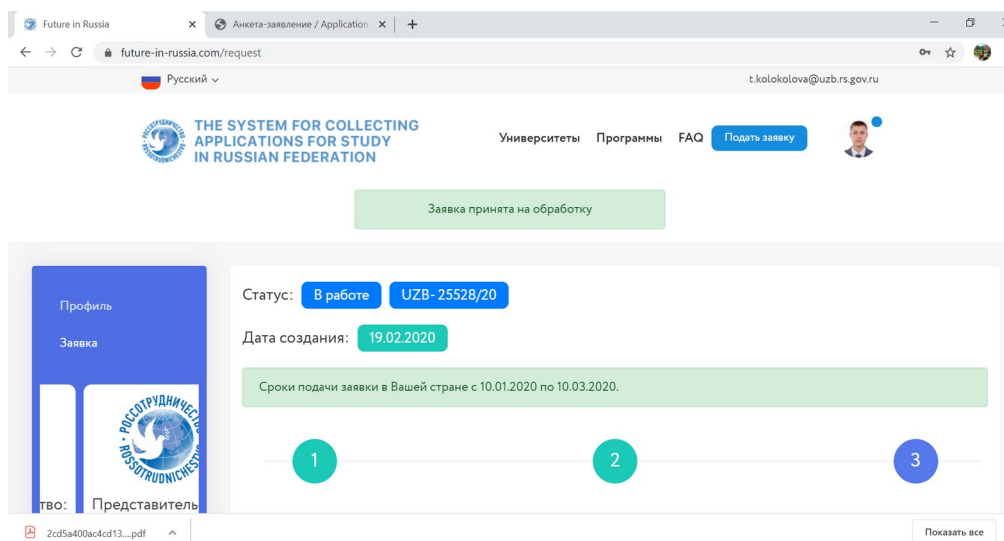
Future in Russia
Анкета-заявление / Application
future-in-russia.com/request
Русский
t.kolokolova@uzb.rs.gov.ru

РОССОТРУДНИЧЕСТВО ROSSOTRUDNICHESTVO
THE SYSTEM FOR COLLECTING APPLICATIONS FOR STUDY IN RUSSIAN FEDERATION

Университеты Программы FAQ Подать заявку

Заявка принята на обработку

Профиль
Заявка

РОССОТРУДНИЧЕСТВО ROSSOTRUDNICHESTVO
тво: Представитель

Статус: В работе UZB-25528/20
Дата создания: 19.02.2020

Сроки подачи заявки в Вашей стране с 10.01.2020 по 10.03.2020.

1
2
3

2cd5a400ac4cd13....pdf
Показать все